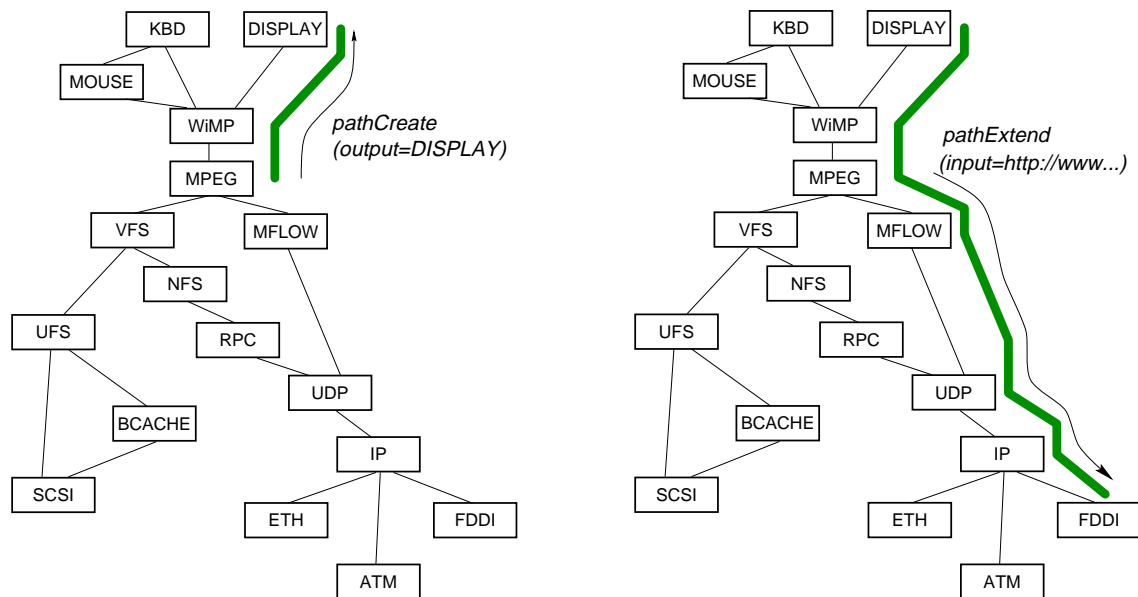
KBD
DISPLAY
MOUSE
WiMP
MPEG
pathCreate
(output=DISPLAY)
VFS
MFLOW
NFS
UFS
RPC
UDP
BCACHE
IP
SCSI
ETH
FDDI
ATM

KBD
DISPLAY
MOUSE
WiMP
pathExtend
(input=http://www...)
MPEG
VFS
MFLOW
NFS
UFS
RPC
UDP
BCACHE
IP
SCSI
ETH
FDDI
ATM